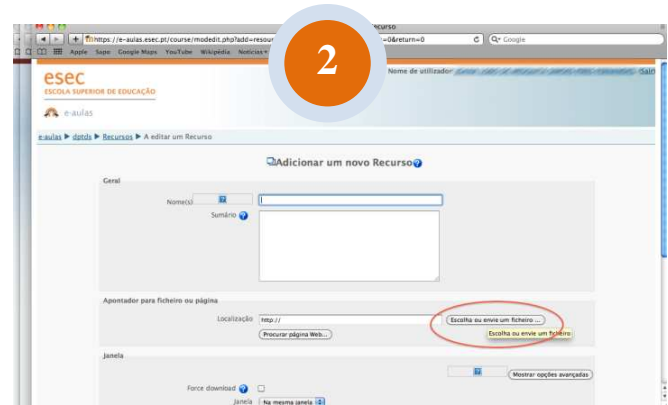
2

https://e-aulas.esec.pt/course/modedit.php?add=resour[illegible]=0&return=0

Q▾ Google

Apple Yahoo! Google Maps YouTube Wikipedia Notícias

esec
ESCOLA SUPERIOR DE EDUCAÇÃO
e-aulas

Nome de utilizador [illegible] (Sair)

e-aulas ▶ dptds ▶ Recursos ▶ A editar um Recurso

Adicionar um novo Recurso

Geral

Nome(s)

Sumário

Apontador para ficheiro ou página

Localização http://

Escolha ou envie um ficheiro ...

Escolha ou envie um ficheiro

Procurar página Web...

Janela

Mostrar opções avançadas

Force download

Janela Na mesma janela